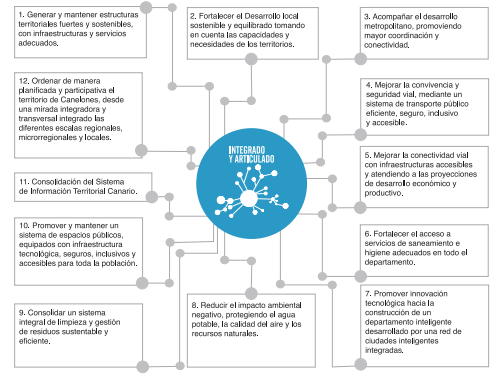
1. Generar y mantener estructuras territoriales fuertes y sostenibles, con infraestructuras y servicios adecuados.

2. Fortalecer el Desarrollo local sostenible y equilibrado tomando en cuenta las capacidades y necesidades de los territorios.

3. Acompañar el desarrollo metropolitano, promoviendo mayor coordinación y conectividad.

12. Ordenar de manera planificada y participativa el territorio de Canelones, desde una mirada integradora y transversal integrando las diferentes escalas regionales, microrregionales y locales.

4. Mejorar la convivencia y seguridad vial, mediante un sistema de transporte público eficiente, seguro, inclusivo y accesible.

INTEGRADO Y ARTICULADO

11. Consolidación del Sistema de Información Territorial Canario.

5. Mejorar la conectividad vial con infraestructuras accesibles y atendiendo a las proyecciones de desarrollo económico y productivo.

10. Promover y mantener un sistema de espacios públicos, equipados con infraestructura tecnológica, seguros, inclusivos y accesibles para toda la población.

6. Fortalecer el acceso a servicios de saneamiento e higiene adecuados en todo el departamento.

9. Consolidar un sistema integral de limpieza y gestión de residuos sustentable y eficiente.

8. Reducir el impacto ambiental negativo, protegiendo el agua potable, la calidad del aire y los recursos naturales.

7. Promover innovación tecnológica hacia la construcción de un departamento inteligente desarrollado por una red de ciudades inteligentes integradas.